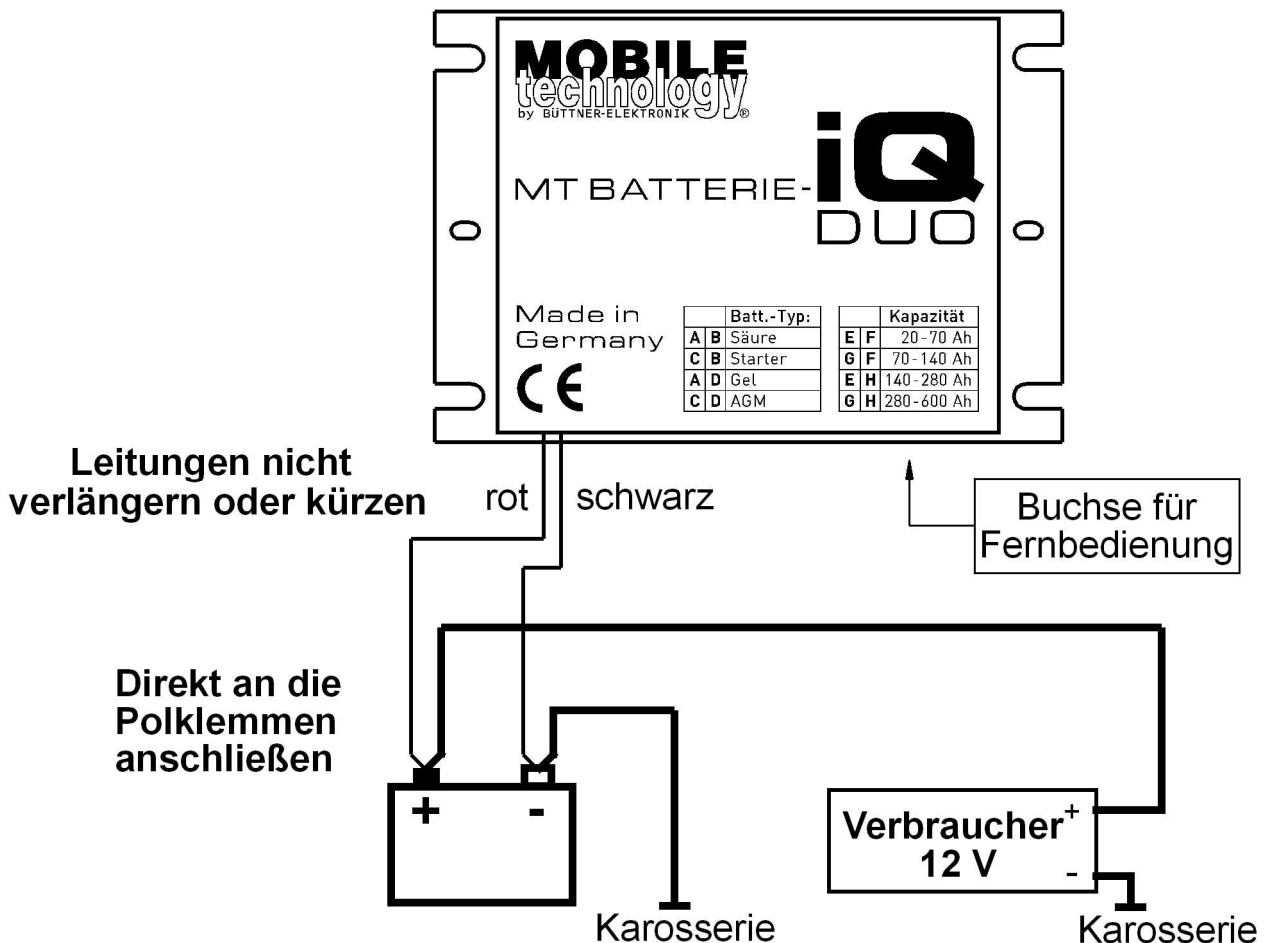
MOBILE
technology
by BÜTTNER-ELEKTRONIK ®

MT BATTERIE-iQ DUO

Made in Germany

CE

| | | Batt.-Typ: |
|---|---|---|
| A | B | Säure |
| C | B | Starter |
| A | D | Gel |
| C | D | AGM |

| | | Kapazität |
|---|---|---|
| E | F | 20-70 Ah |
| G | F | 70-140 Ah |
| E | H | 140-280 Ah |
| G | H | 280-600 Ah |

Leitungen nicht verlängern oder kürzen

rot

schwarz

Buchse für Fernbedienung

Direkt an die Polklemmen anschließen

+

-

Verbraucher 12 V

+

-

Karosserie

Karosserie